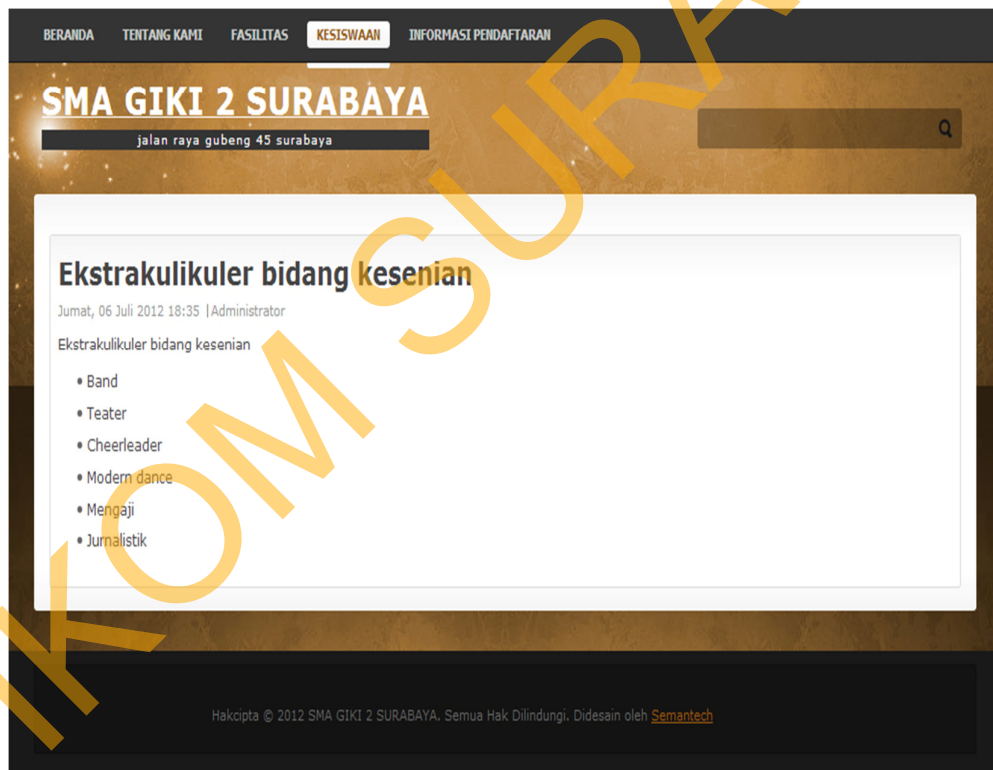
BERANDA TENTANG KAMI FASILITAS KESISWAAN INFORMASI PENDAFTARAN

SMA GIKI 2 SURABAYA

jalan raya gubeng 45 surabaya

Ekstrakulikuler bidang kesenian

Jumat, 06 Juli 2012 18:35 | Administrator

Ekstrakulikuler bidang kesenian

- Band
- Teater
- Cheerleader
- Modern dance
- Mengaji
- Jurnalistik

Hakcipta © 2012 SMA GIKI 2 SURABAYA. Semua Hak Dilindungi. Didesain oleh Semantech

IKOM SURA